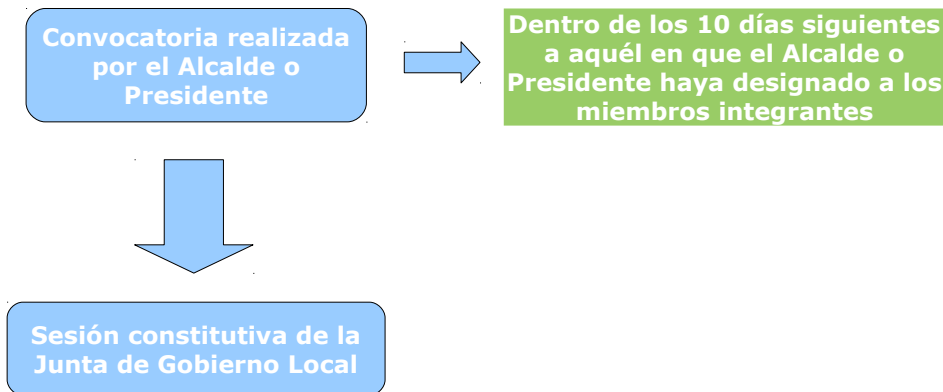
Convocatoria realizada por el Alcalde o Presidente

Dentro de los 10 días siguientes a aquél en que el Alcalde o Presidente haya designado a los miembros integrantes

Sesión constitutiva de la Junta de Gobierno Local